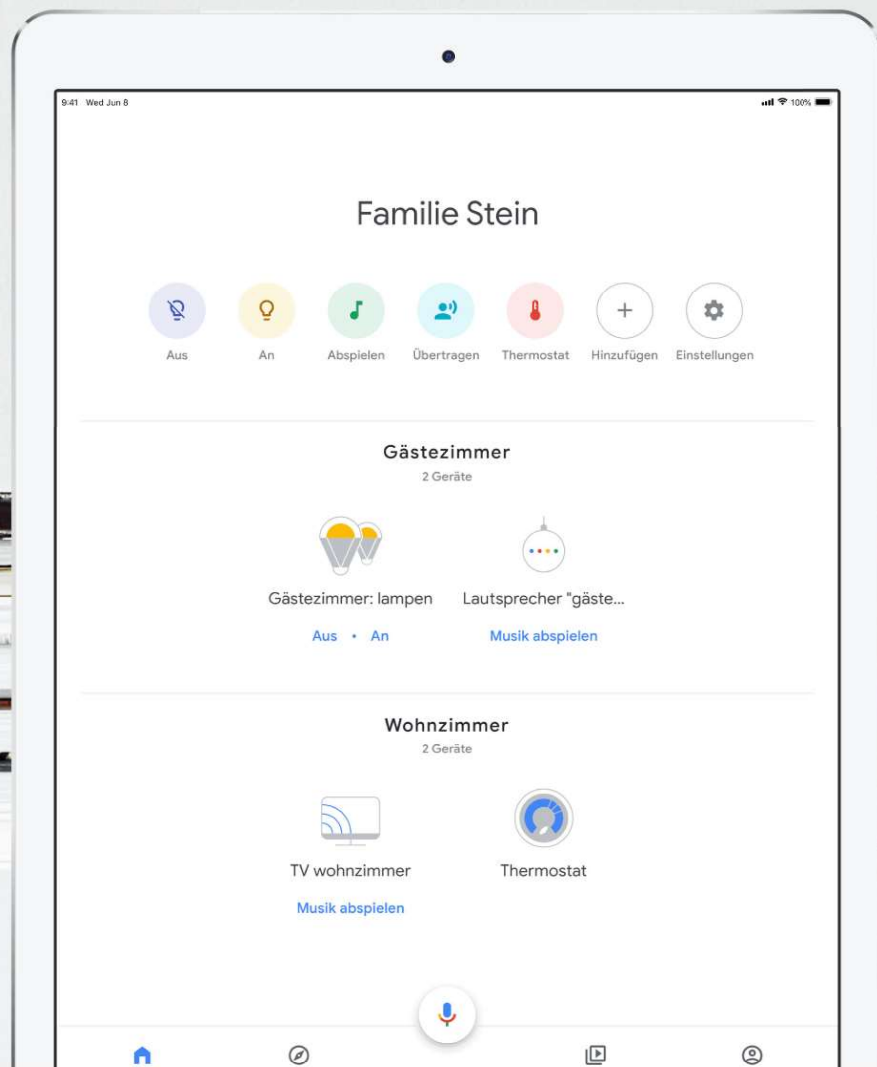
9:41 Wed Jun 8

100%

Familie Stein

Aus

An

Abspielen

Übertragen

Thermostat

Hinzufügen

Einstellungen

Gästezimmer

2 Geräte

Gästezimmer: lampen

Aus • An

Lautsprecher "gäste...

Musik abspielen

Wohnzimmer

2 Geräte

TV wohnzimmer

Musik abspielen

Thermostat